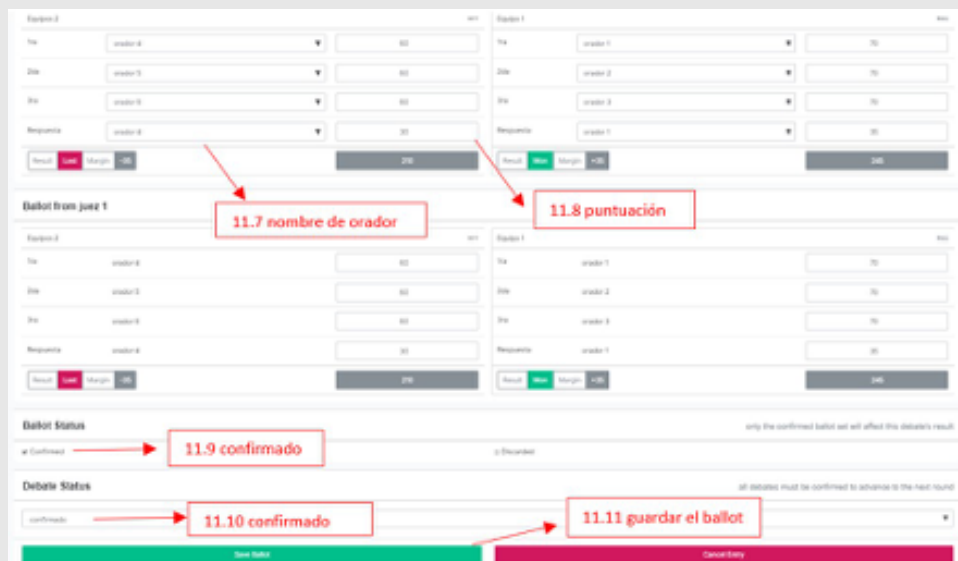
Equipo 2

1ra | orador 4 | 60
2da | orador 5 | 60
3ra | orador 6 | 60
Respuesta | orador 4 | 30

Result | Lost | Margin | -35 | 210

Equipo 1

1ra | orador 1 | 70
2da | orador 2 | 70
3ra | orador 3 | 70
Respuesta | orador 1 | 35

Result | Won | Margin | +35 | 245

11.7 nombre de orador

11.8 puntuación

Ballot from juez 1

Equipo 2

1ra | orador 4 | 60
2da | orador 5 | 60
3ra | orador 6 | 60
Respuesta | orador 4 | 30

Result | Lost | Margin | -35 | 210

Equipo 1

1ra | orador 1 | 70
2da | orador 2 | 70
3ra | orador 3 | 70
Respuesta | orador 1 | 35

Result | Won | Margin | +35 | 245

Ballot Status

only the confirmed ballot set will affect this debate's result

Confirmed

11.9 confirmado

Discarded

Debate Status

all debates must be confirmed to advance to the next round

confirmado

11.10 confirmado

11.11 guardar el ballot

Save Ballot

Cancel Entry